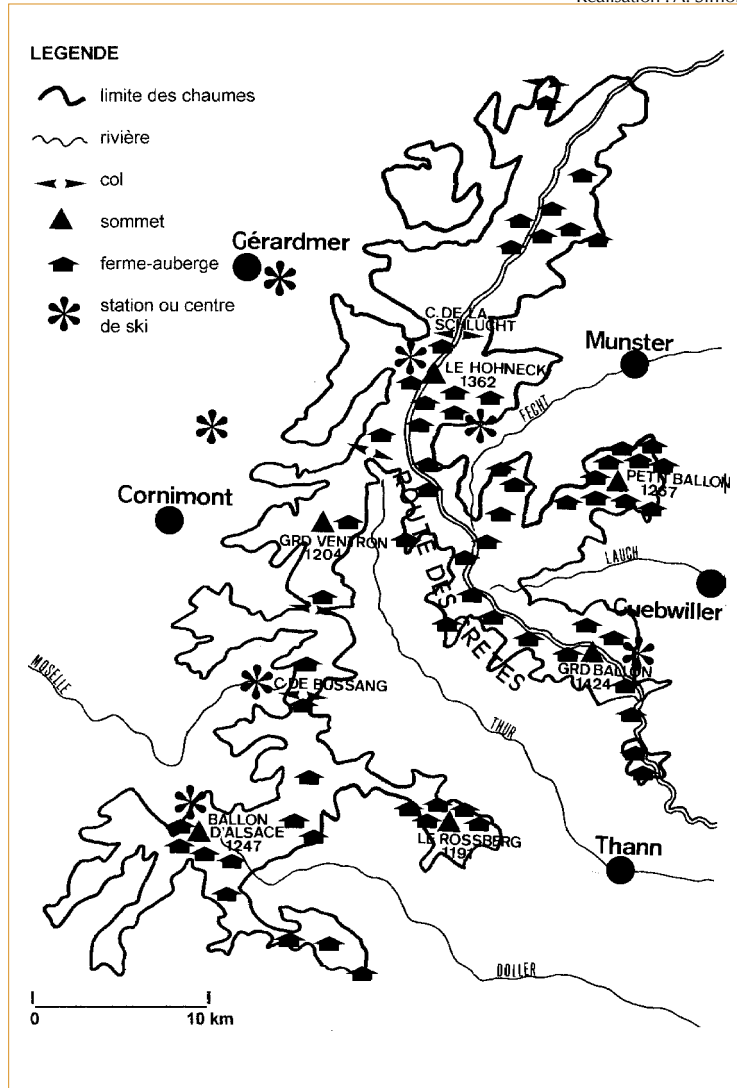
Réalisation : A. Simo

LEGENDE

limite des chaumes

rivière

col

sommet

ferme-auberge

station ou centre de ski

Gérardmer

C. DE LA SCHLUCHT

Munster

LE HOHNECK 1362

FECHT

PETIT BALLON 1267

Cornimont

GRD VENTRON 1204

ROUTE DES CRETES

LAUCH

Guebwiller

GRD BALLON 1424

MOSELLE

C. DE BUSSANG

THUR

BALLON D'ALSACE 1247

LE ROSSBERG 1191

Thann

DOLLER

0

10 km